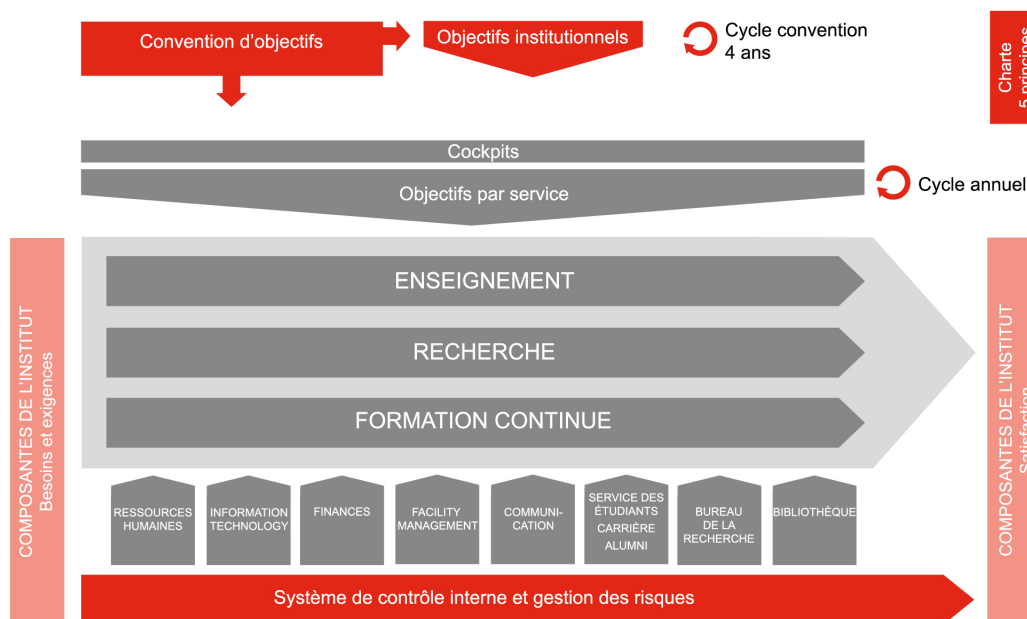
Convention d'objectifs

Objectifs institutionnels

Cycle convention 4 ans

Charte 5 principes

Cockpits

Objectifs par service

Cycle annuel

COMPOSANTES DE L'INSTITUT
Besoins et exigences

ENSEIGNEMENT

RECHERCHE

FORMATION CONTINUE

COMPOSANTES DE L'INSTITUT
Satisfaction

RESSOURCES HUMAINES

INFORMATION TECHNOLOGY

FINANCES

FACILITY MANAGEMENT

COMMUNICATION

SERVICE DES ÉTUDIANTS
CARRIÈRE
ALUMNI

BUREAU DE LA RECHERCHE

BIBLIOTHÈQUE

Système de contrôle interne et gestion des risques